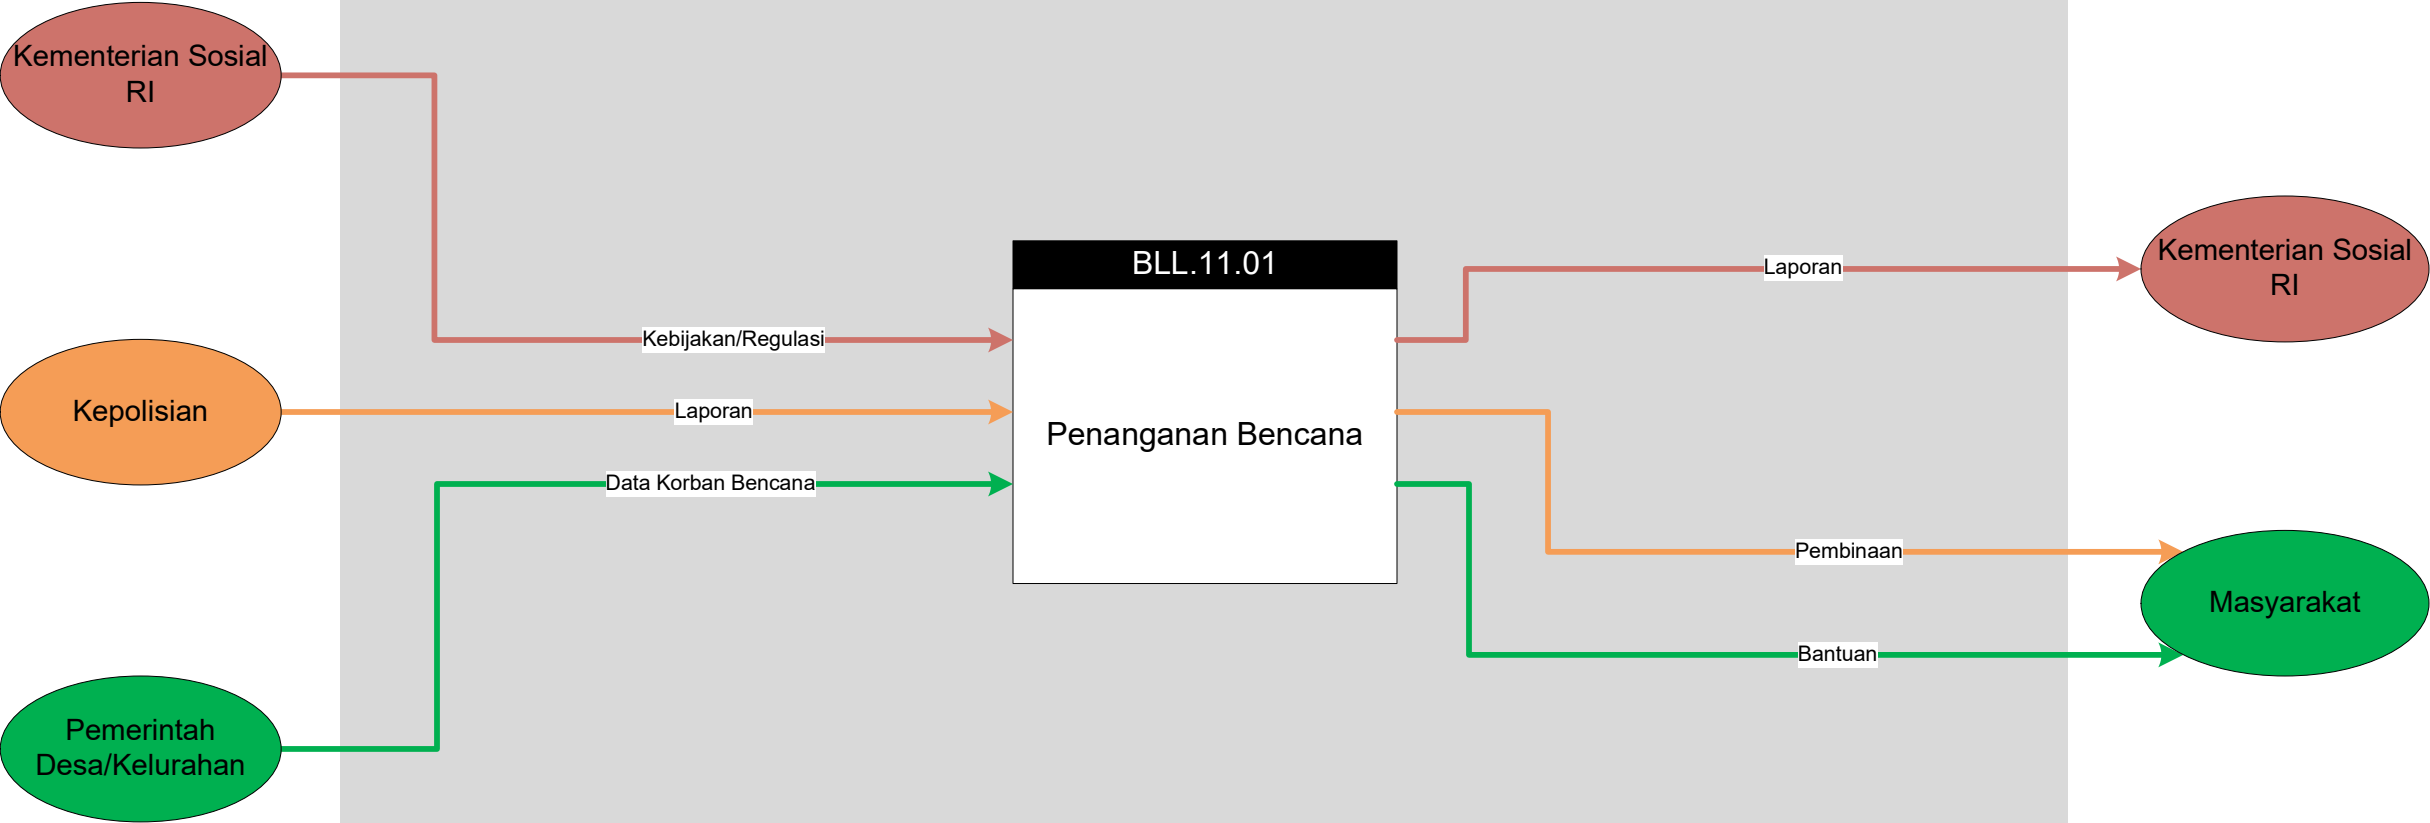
Kementerian Sosial RI

Kepolisian

Pemerintah Desa/Kelurahan

Kebijakan/Regulasi

Laporan

Data Korban Bencana

BLL.11.01

Penanganan Bencana

Laporan

Pembinaan

Bantuan

Kementerian Sosial RI

Masyarakat